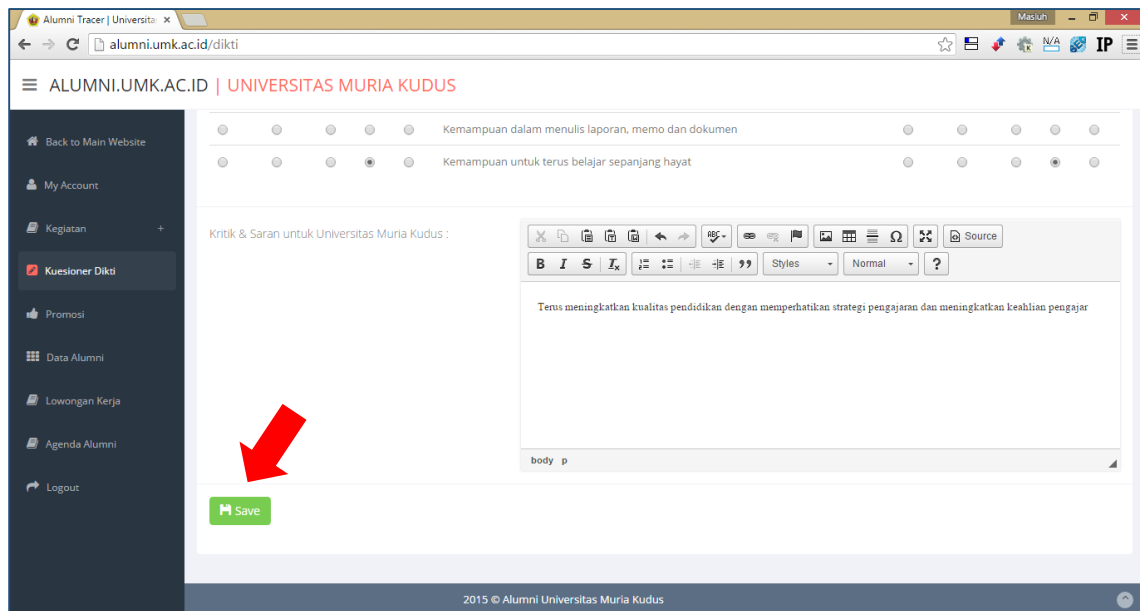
Alumni Tracer | Universita ×

Masluh

alumni.umk.ac.id/dikti

N/A IP

≡ ALUMNI.UMK.AC.ID | UNIVERSITAS MURIA KUDUS

Back to Main Website

My Account

Kegiatan +

Kuesioner Dikti

Promosi

Data Alumni

Lowongan Kerja

Agenda Alumni

Logout

Kemampuan dalam menulis laporan, memo dan dokumen

Kemampuan untuk terus belajar sepanjang hayat

Kritik & Saran untuk Universitas Muria Kudus :

Source

B I S $I_x$ 99 Styles Normal ?

Terus meningkatkan kualitas pendidikan dengan memperhatikan strategi pengajaran dan meningkatkan keahlian pengajar

body p

Save

2015 © Alumni Universitas Muria Kudus